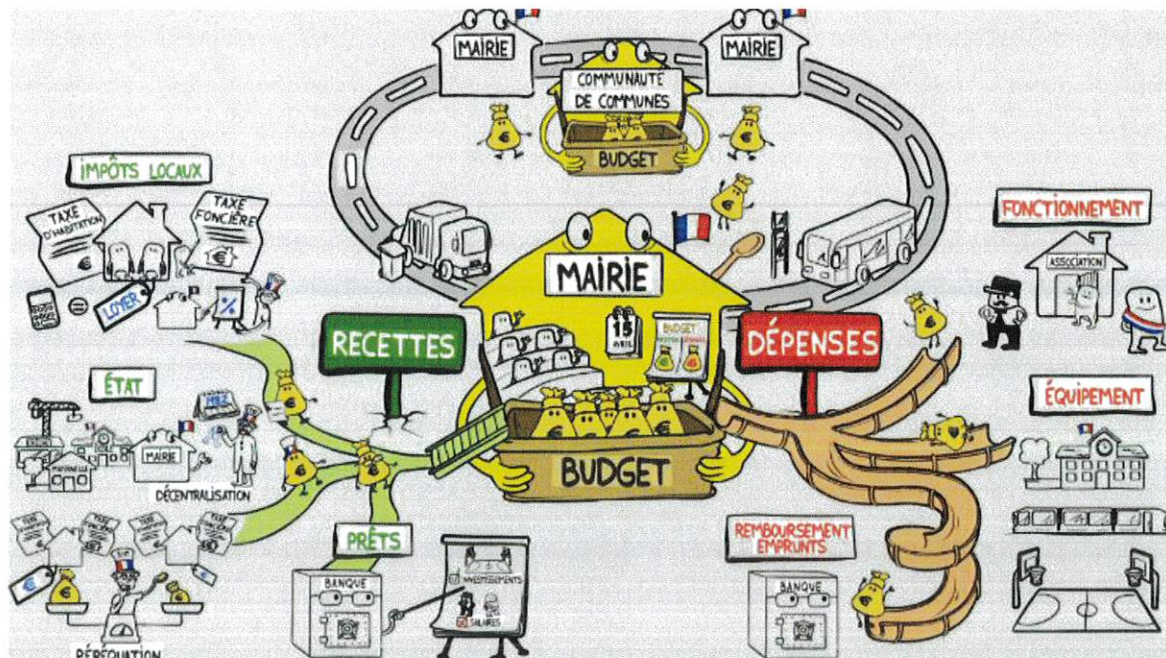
MAIRIE

MAIRIE

COMMUNAUTE DE COMMUNES

BUDGET

IMPÔTS LOCAUX

TAXE D'HABITATION

TAXE FONCIÈRE

=

LOYER

%

MAIRIE

15 AVRIL

BUDGET

FONCTIONNEMENT

ASSOCIATION

RECETTES

DÉPENSES

ÉTAT

MAIRIE

DÉCENTRALISATION

BUDGET

ÉQUIPEMENT

PRÊTS

BANQUE

INVESTISSEMENTS

SALAIRES

REMBOURSEMENT EMPRUNTS

BANQUE

PÉRÉQUATION